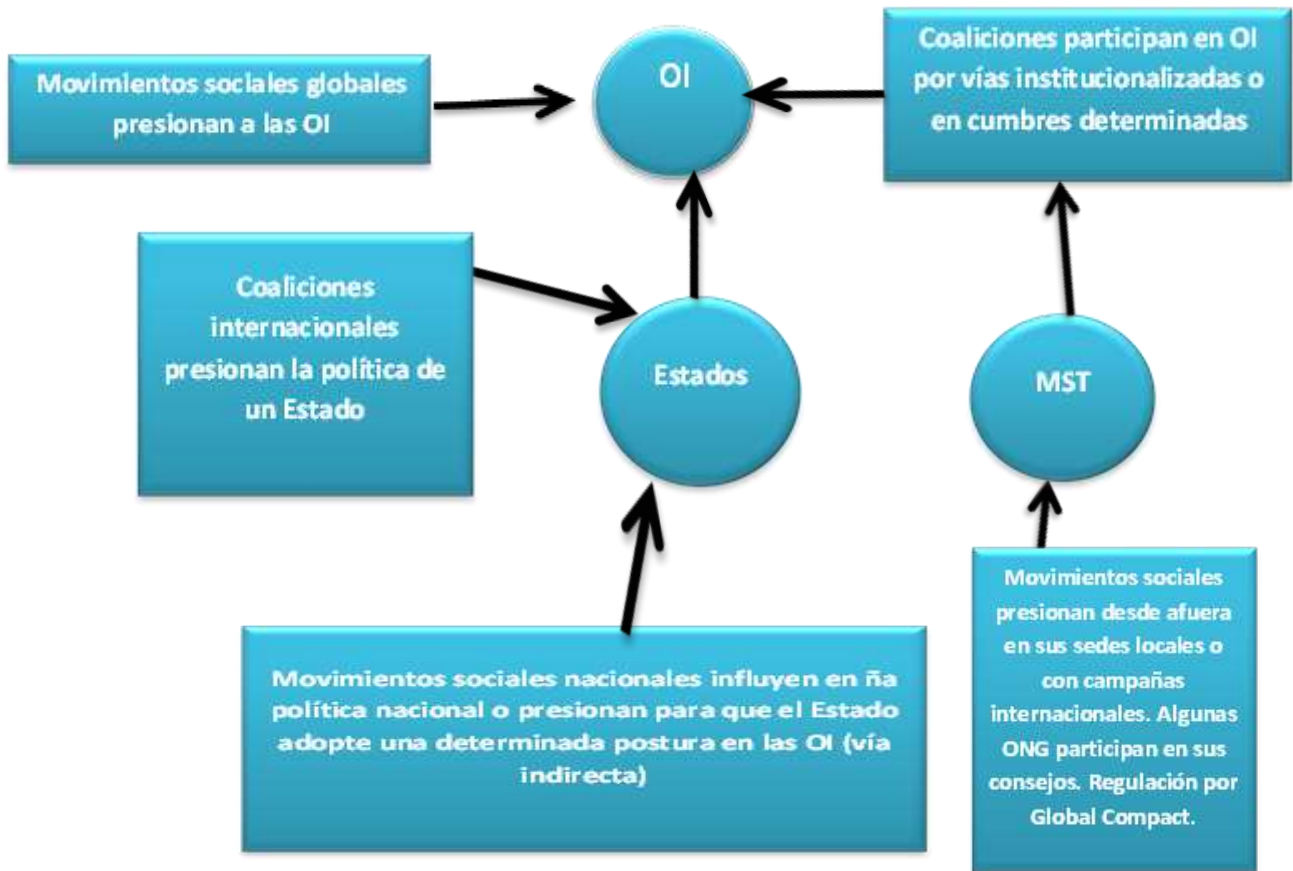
Movimientos sociales globales presionan a las OI

OI

Coaliciones participan en OI por vías institucionalizadas o en cumbres determinadas

Coaliciones internacionales presionan la política de un Estado

Estados

MST

Movimientos sociales nacionales influyen en ña política nacional o presionan para que el Estado adopte una determinada postura en las OI (vía indirecta)

Movimientos sociales presionan desde afuera en sus sedes locales o con campañas internacionales. Algunas ONG participan en sus consejos. Regulación por Global Compact.